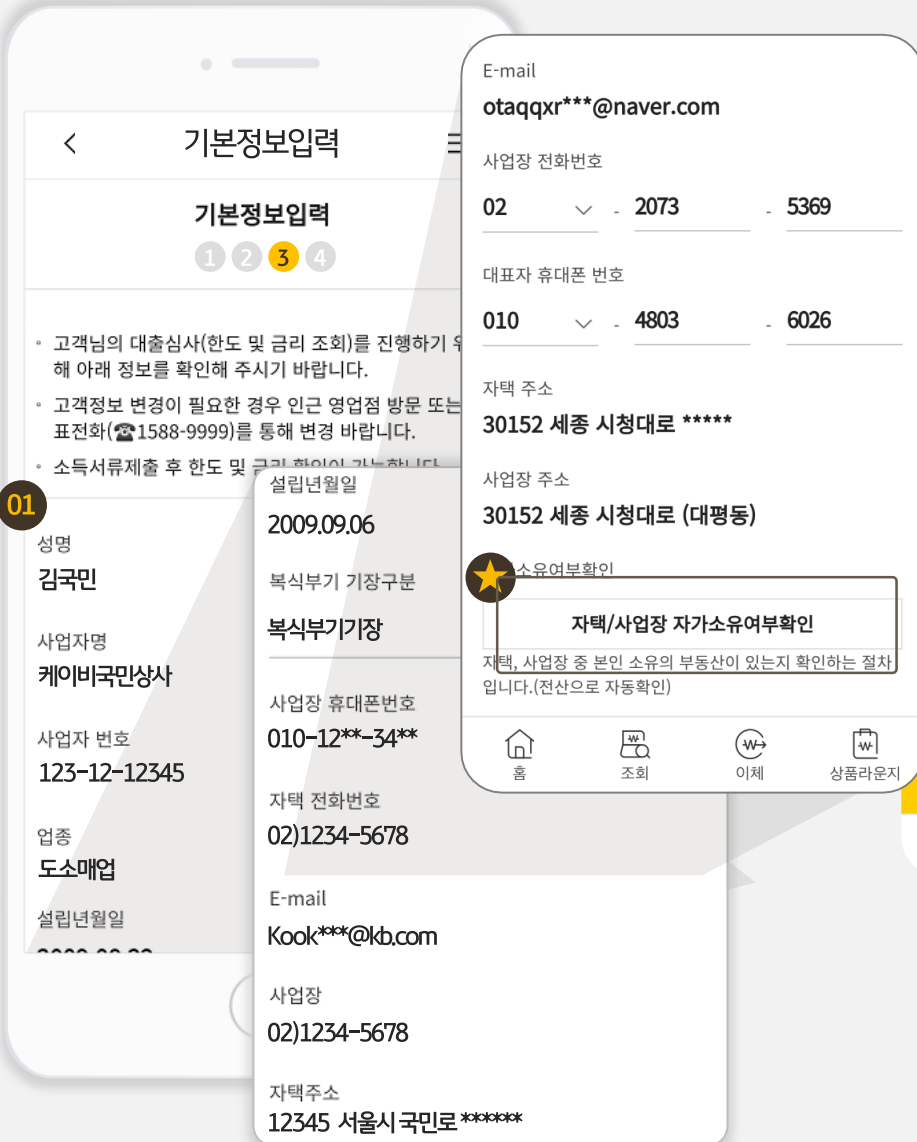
기본정보입력

기본정보입력

1 2 3 4

• 고객님의 대출심사(한도 및 금리 조회)를 진행하기 위 해 아래 정보를 확인해 주시기 바랍니다.

• 고객정보 변경이 필요한 경우 인근 영업점 방문 또는 표전화(☎1588-9999)를 통해 변경 바랍니다.

• 소득서류제출 후 한도 및 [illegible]

01

성명
김국민

사업자명
케이비국민상사

사업자 번호
123-12-12345

업종
도소매업

설립년월일
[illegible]

설립년월일
2009.09.06

복식부기 기장구분
복식부기기장

사업장 휴대폰번호
010-12**-34**

자택 전화번호
02)1234-5678

E-mail
Kook***@kb.com

사업장
02)1234-5678

자택주소
12345 서울시 국민로 ******

E-mail
otaqqxr***@naver.com

사업장 전화번호
02 - 2073 - 5369

대표자 휴대폰 번호
010 - 4803 - 6026

자택 주소
30152 세종 시청대로 *****

사업장 주소
30152 세종 시청대로 (대평동)

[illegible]소유여부확인

자택/사업장 자가소유여부확인

자택, 사업장 중 본인 소유의 부동산이 있는지 확인하는 절차입니다.(전산으로 자동확인)

홈 조회 이체 상품라운지